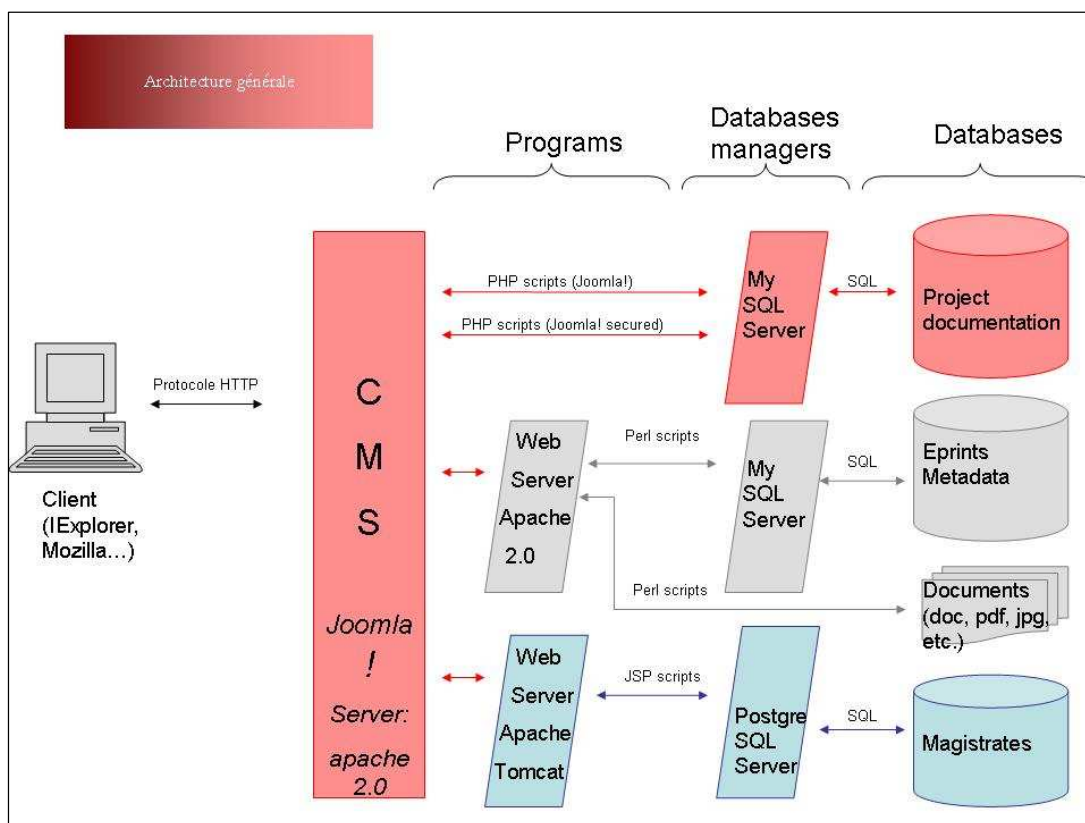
Architecture générale

Programs

Databases managers

Databases

Client (IExplorer, Mozilla…)

Protocole HTTP

C M S

Joomla !

Server: apache 2.0

PHP scripts (Joomla!)

PHP scripts (Joomla! secured)

My SQL Server

SQL

Project documentation

Web Server Apache 2.0

Perl scripts

My SQL Server

SQL

Eprints Metadata

Perl scripts

Documents (doc, pdf, jpg, etc.)

Web Server Apache Tomcat

JSP scripts

Postgre SQL Server

SQL

Magistrates